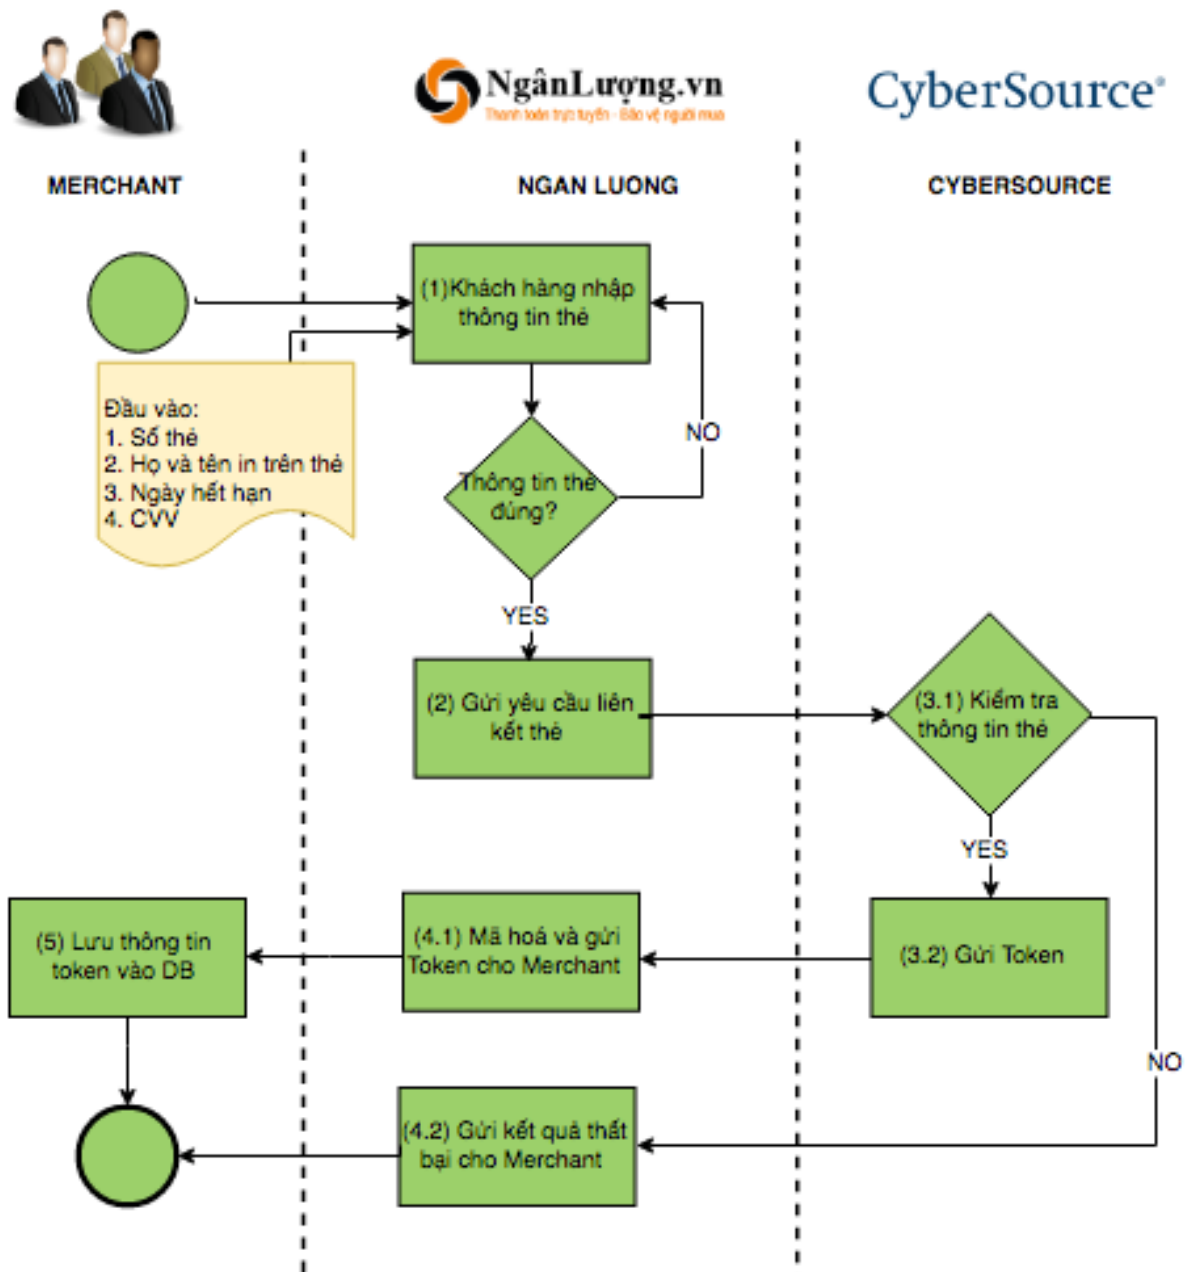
NgânLượng.vn
Thanh toán trực tuyến · Bảo vệ người mua

CyberSource®

MERCHANT

NGAN LUONG

CYBERSOURCE

(1)Khách hàng nhập thông tin thẻ

Đầu vào:
1. Số thẻ
2. Họ và tên in trên thẻ
3. Ngày hết hạn
4. CVV

Thông tin thẻ đúng?

NO

YES

(2) Gửi yêu cầu liên kết thẻ

(3.1) Kiểm tra thông tin thẻ

YES

(3.2) Gửi Token

(4.1) Mã hoá và gửi Token cho Merchant

(5) Lưu thông tin token vào DB

NO

(4.2) Gửi kết quả thất bại cho Merchant